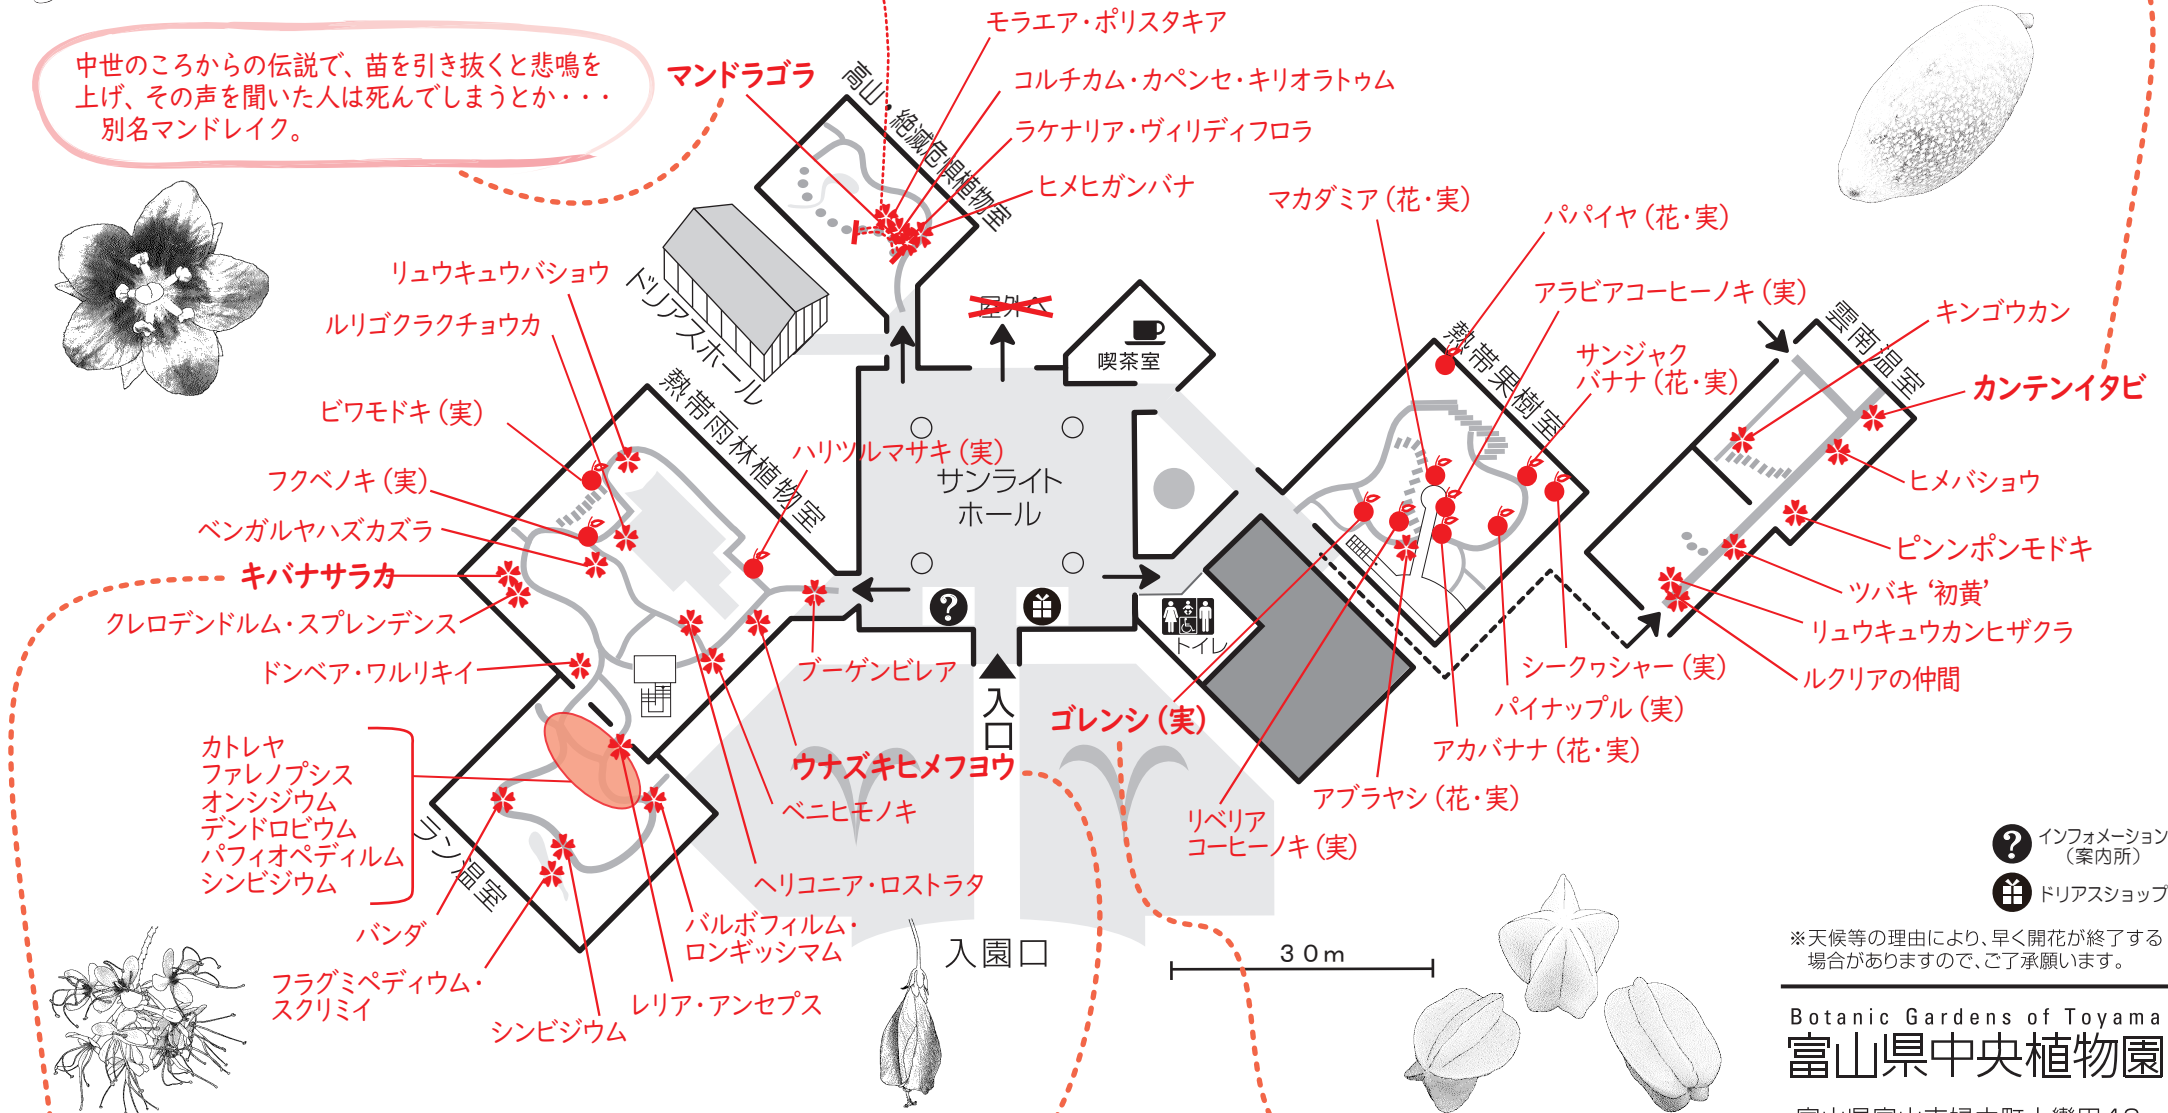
中世のころからの伝説で、苗を引き抜くと悲鳴を上げ、その声を聞いた人は死んでしまうとか・・・別名マンドレイク。

マンドラゴラ
高山・絶滅危惧植物室
モラエア・ポリスタキア
コルチカム・カペンセ・キリオラトゥム
ラケナリア・ヴィリディフロラ
ヒメヒガンバナ
マカダミア（花・実）
パパイヤ（花・実）
アラビアコーヒーノキ（実）
サンジャク バナナ（花・実）
キンゴウカン
雲南温室
カンテンイタビ
ヒメバショウ
ピンポンモドキ
ツバキ‘初黄’
リュウキュウカンヒザクラ
ルクリアの仲間
シークヮシャー（実）
パイナップル（実）
アカバナナ（花・実）
アブラヤシ（花・実）
リベリア コーヒーノキ（実）
ゴレンシ（実）
熱帯果樹室
屋外
喫茶室
サンライト ホール
トイレ
ドリアスホール
リュウキュウバショウ
ルリゴクラクチョウカ
ビワモドキ（実）
フクベノキ（実）
ベンガルヤハズカズラ
キバナサラカ
クレロデンドルム・スプレンデンス
ドンベア・ワルリキイ
熱帯雨林植物室
ハリツルマサキ（実）
ブーゲンビレア
ウナズキヒメフヨウ
ベニヒモノキ
ヘリコニア・ロストラタ
バルボフィルム・ロンギッシマム
レリア・アンセプス
シンビジウム
フラグミペディウム・スクリミイ
バンダ
カトレヤ
ファレノプシス
オンシジウム
デンドロビウム
パフィオペディルム
シンビジウム
ラン温室
入口
入園口
30m
インフォメーション（案内所）
ドリアスショップ
※天候等の理由により、早く開花が終了する場合がありますので、ご了承願います。
Botanic Gardens of Toyama
富山県中央植物園